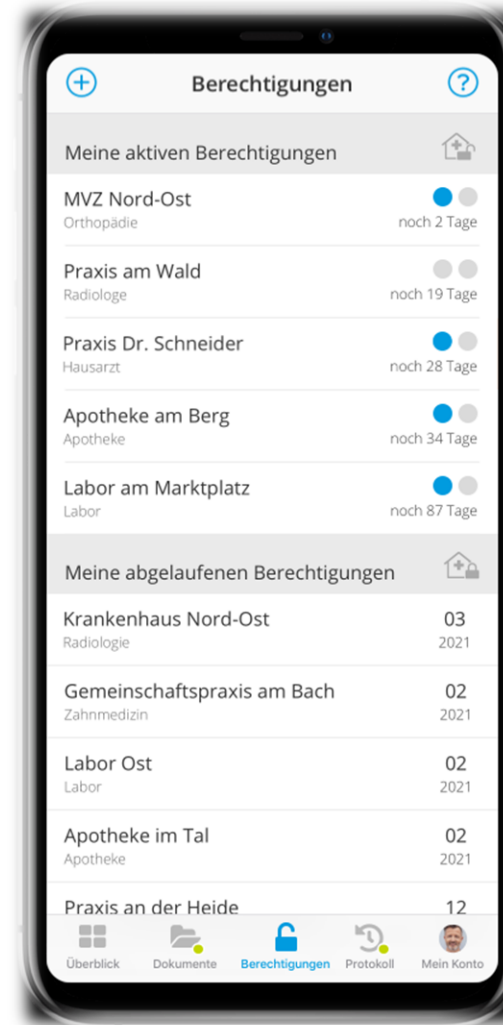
Berechtigungen

Meine aktiven Berechtigungen

MVZ Nord-Ost
Orthopädie
noch 2 Tage

Praxis am Wald
Radiologe
noch 19 Tage

Praxis Dr. Schneider
Hausarzt
noch 28 Tage

Apotheke am Berg
Apotheke
noch 34 Tage

Labor am Marktplatz
Labor
noch 87 Tage

Meine abgelaufenen Berechtigungen

Krankenhaus Nord-Ost
Radiologie
03
2021

Gemeinschaftspraxis am Bach
Zahnmedizin
02
2021

Labor Ost
Labor
02
2021

Apotheke im Tal
Apotheke
02
2021

Praxis an der Heide
12

Überblick
Dokumente
Berechtigungen
Protokoll
Mein Konto